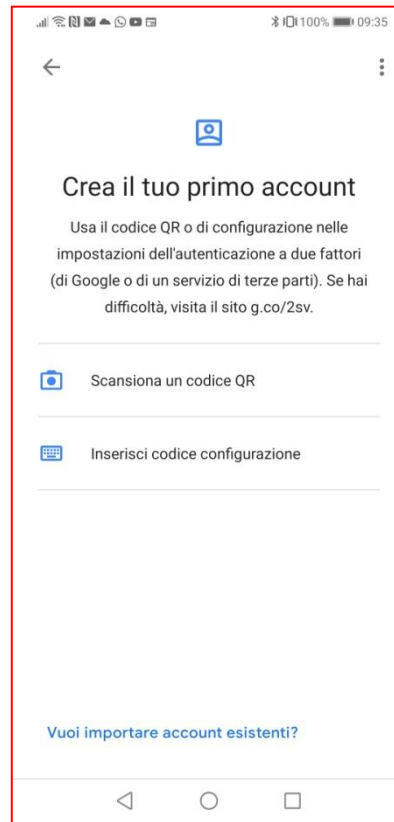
100% 09:35

Crea il tuo primo account

Usa il codice QR o di configurazione nelle impostazioni dell'autenticazione a due fattori (di Google o di un servizio di terze parti). Se hai difficoltà, visita il sito g.co/2sv.

Scansiona un codice QR

Inserisci codice configurazione

Vuoi importare account esistenti?